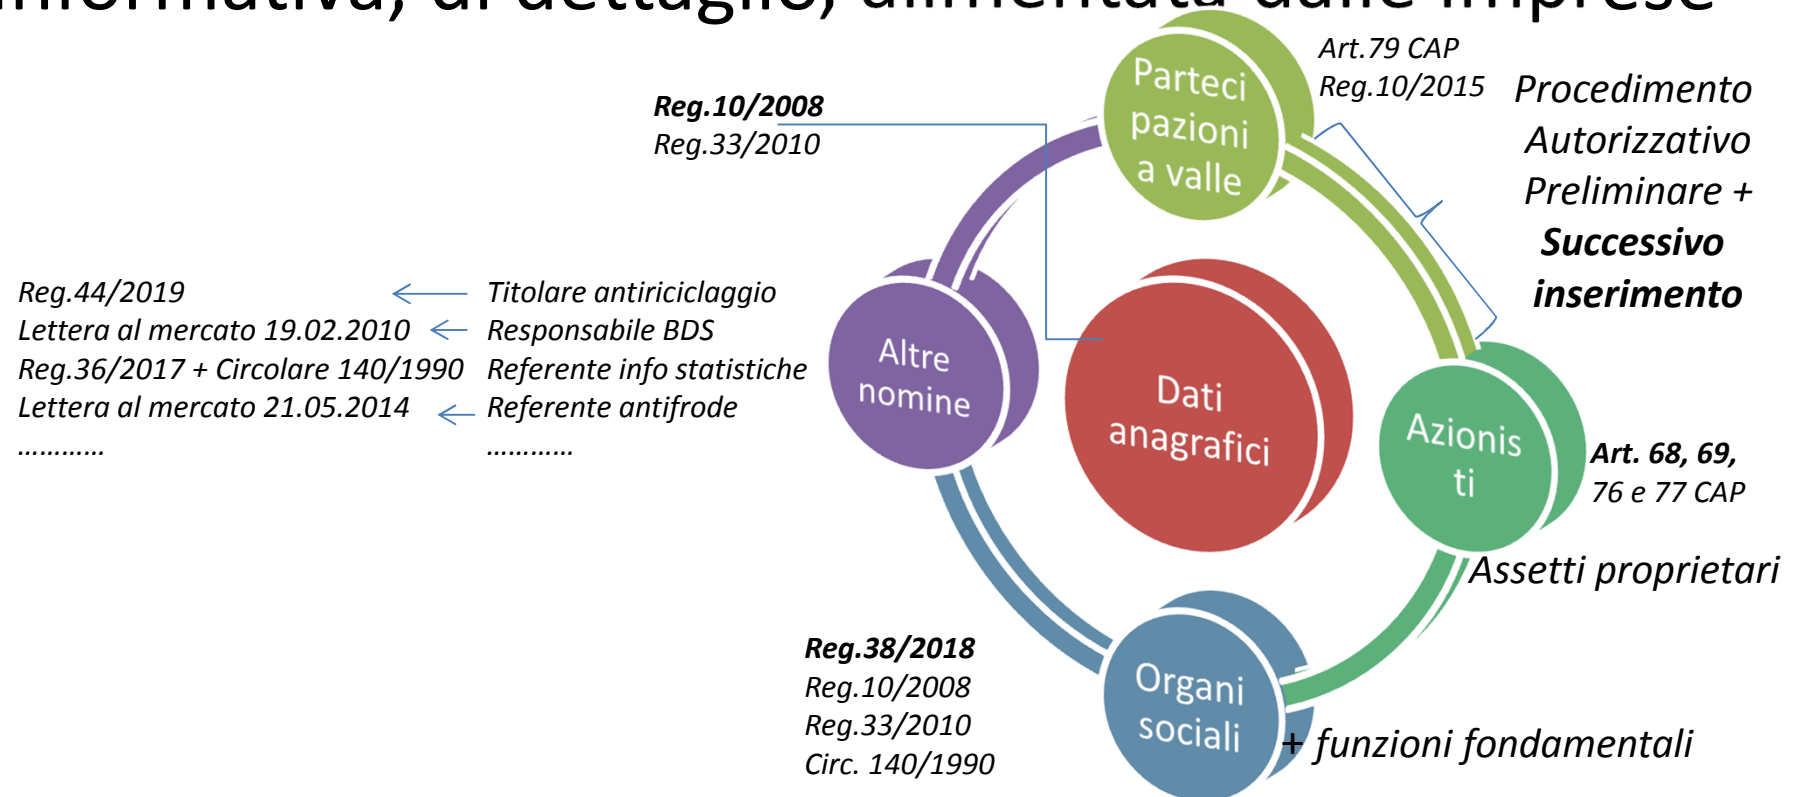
informativa, di dettaglio, alimentata dalle imprese

Reg.10/2008
Reg.33/2010

Parteci pazioni a valle

Art.79 CAP
Reg.10/2015

Procedimento Autorizzativo Preliminare + **Successivo inserimento**

Reg.44/2019
Lettera al mercato 19.02.2010
Reg.36/2017 + Circolare 140/1990
Lettera al mercato 21.05.2014
…………

Titolare antiriciclaggio
Responsabile BDS
Referente info statistiche
Referente antifrode
…………

Altre nomine

Dati anagrafici

Azionis ti

**Art. 68, 69,** 76 e 77 CAP

Assetti proprietari

Reg.38/2018
Reg.10/2008
Reg.33/2010
Circ. 140/1990

Organi sociali

+ funzioni fondamentali